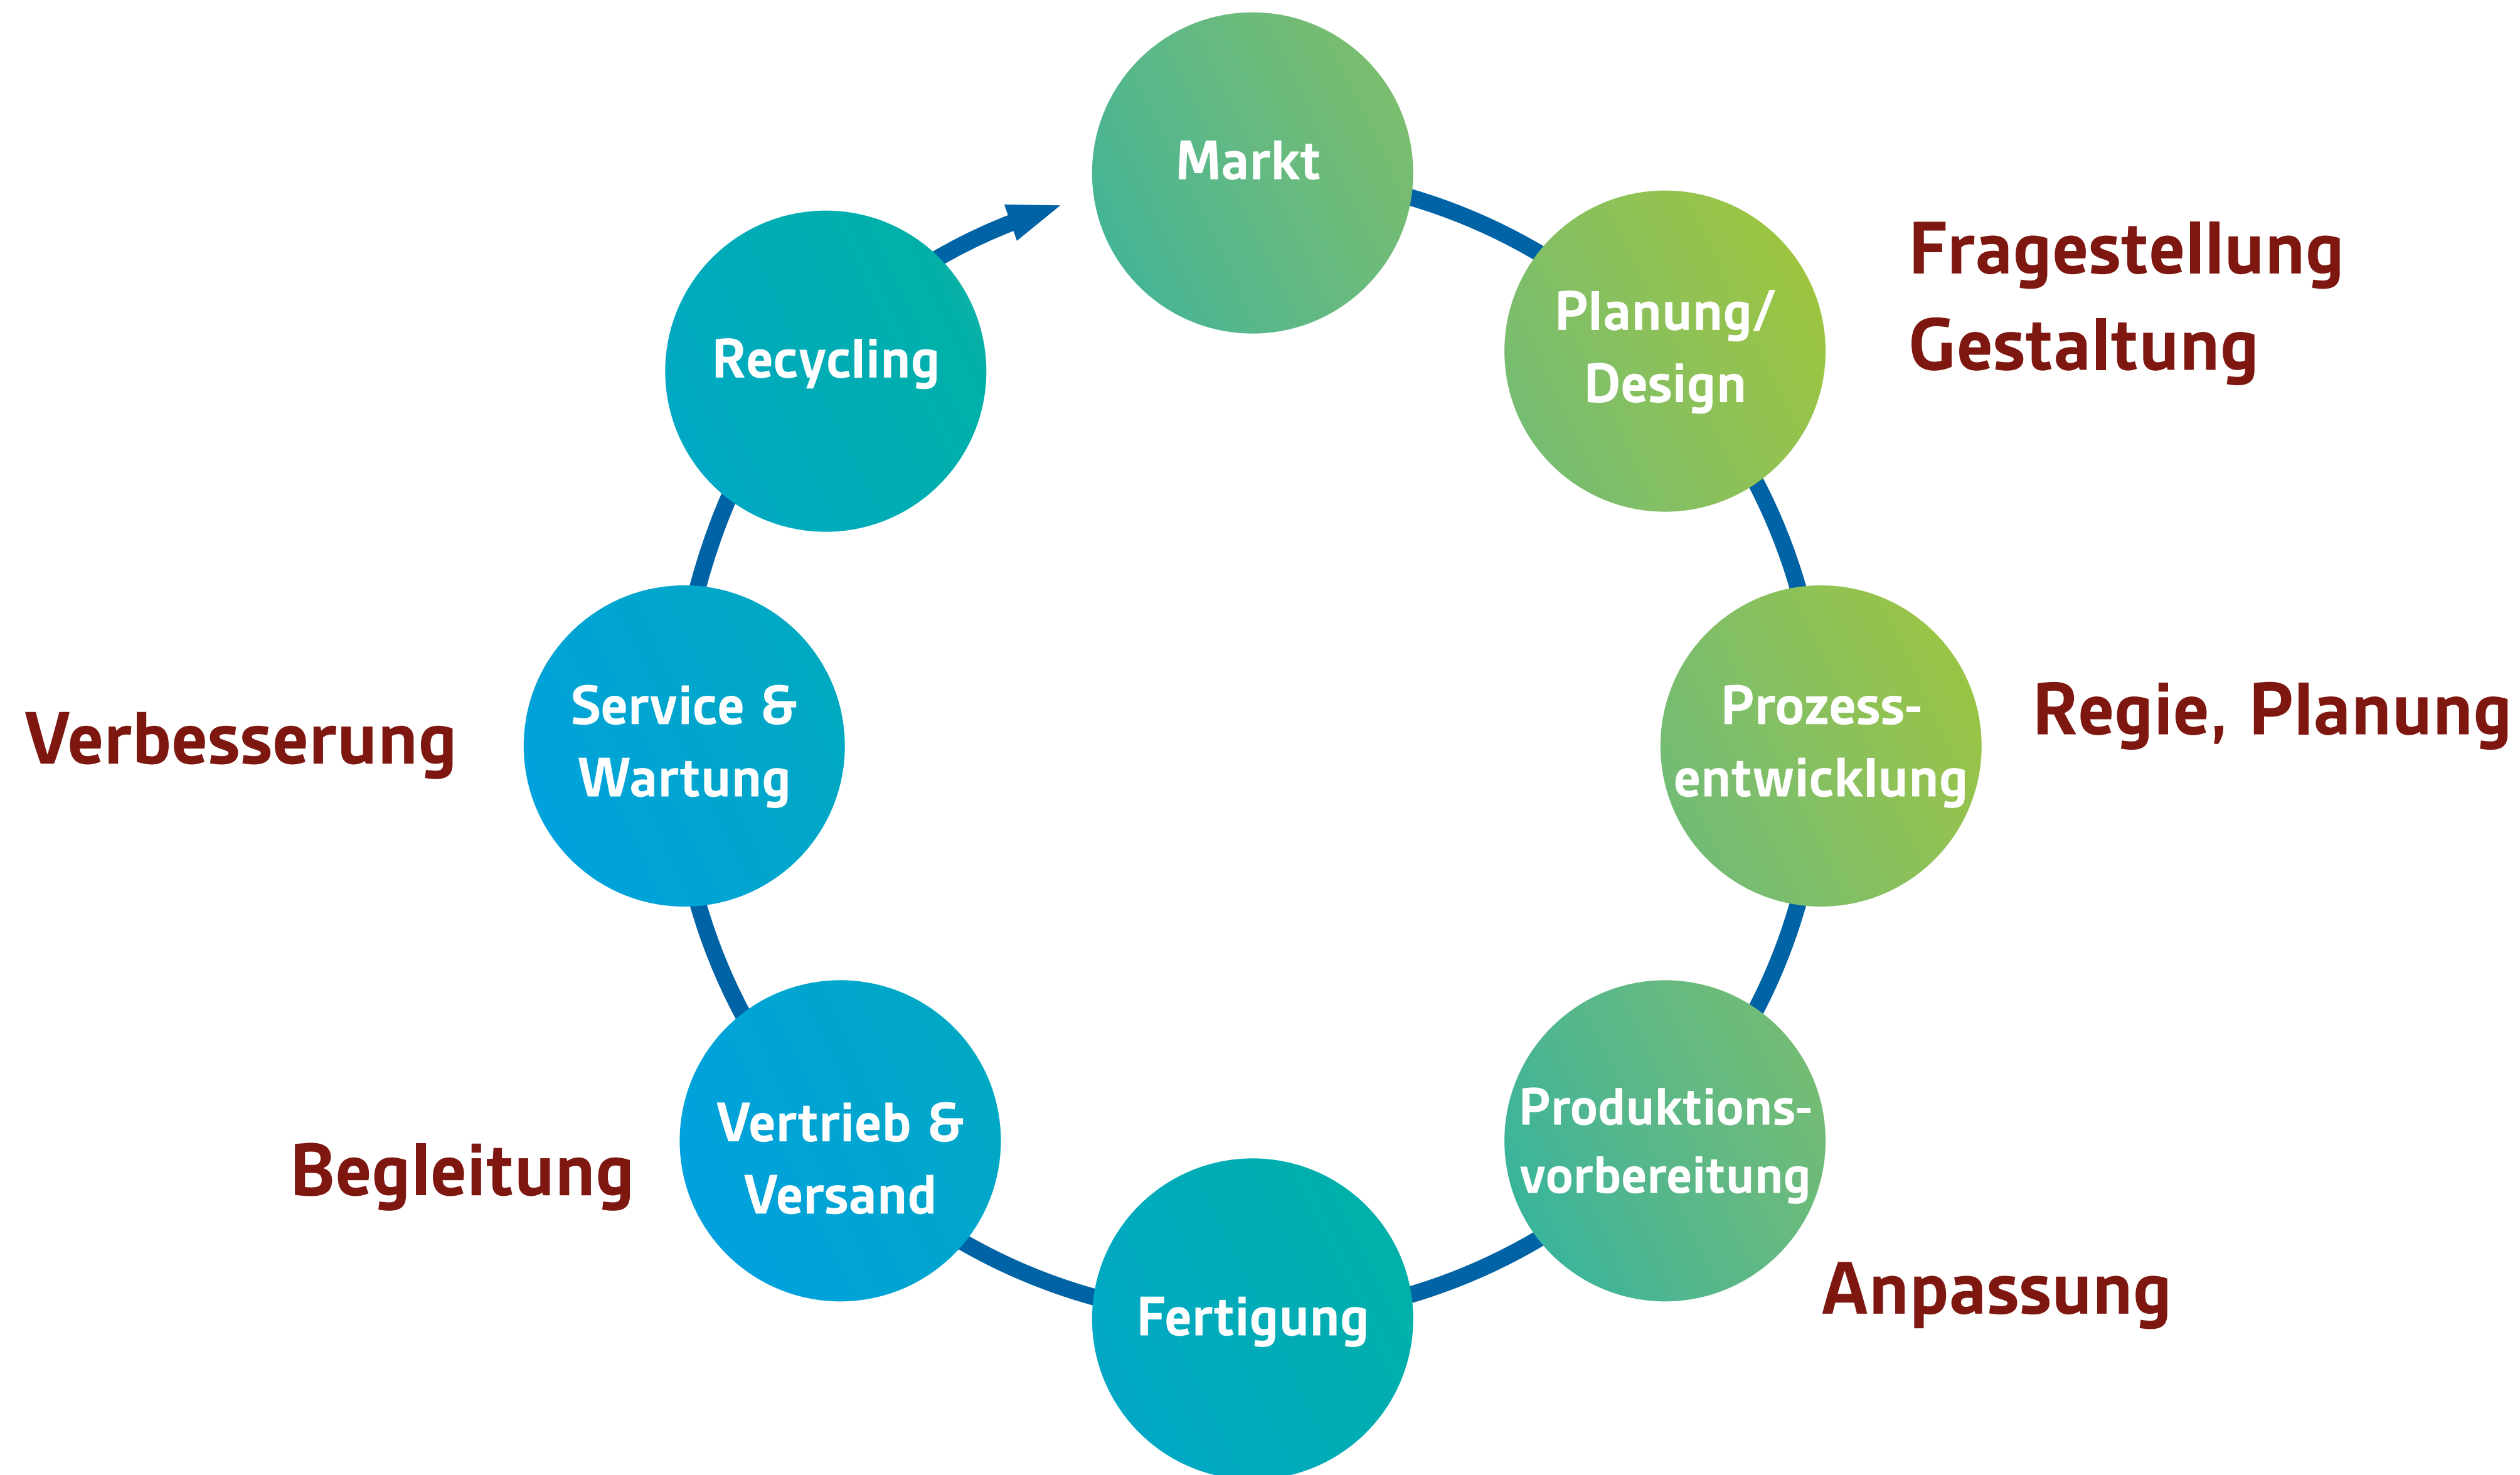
Markt

Planung/ Design

Fragestellung
Gestaltung

Prozessentwicklung

Regie, Planung

Produktionsvorbereitung

Anpassung

Fertigung

Vertrieb & Versand

Begleitung

Service & Wartung

Verbesserung

Recycling